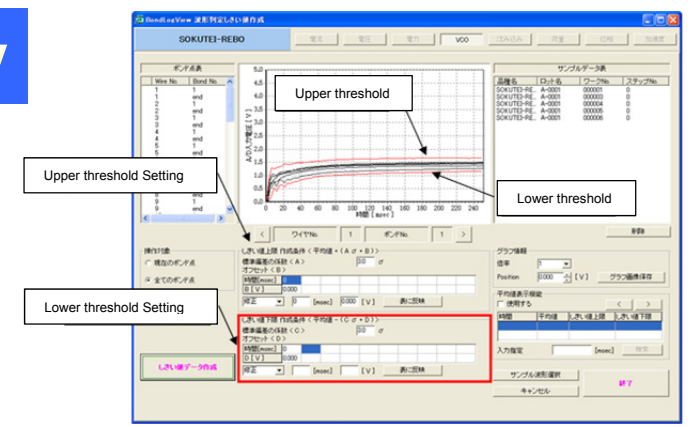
7

BondLogView 波形判定しきい値作成

SOKUTEI-REBO

電流　電圧　電力　VCO　沈み込み　荷重　位相　加速度

ボンド点表

| Wire No. | Bond No. |
|---|---|
| 1 | 1 |
| 1 | end |
| 2 | 1 |
| 2 | end |
| 3 | 1 |
| 3 | end |
| 4 | 1 |
| 4 | end |
| 5 | 1 |
| 5 | end |
| 8 | end |
| 9 | 1 |
| 9 | end |

Upper threshold

A/D入力値 [V]

5.0
4.5
4.0
3.5
3.0
2.5
2.0
1.5
1.0
0.5
0.0

0 20 40 60 80 100 120 140 160 180 200 220 240

時間 [msec]

Lower threshold

Upper threshold Setting

ワイヤNo.　1　ボンドNo.　1

サンプルデータ表

| 品種名 | ロット名 | ワークNo. | ステップNo. |
|---|---|---|---|
| SOKUTEI-RE.. | A-0001 | 000001 | 0 |
| SOKUTEI-RE.. | A-0001 | 000002 | 0 |
| SOKUTEI-RE.. | A-0001 | 000003 | 0 |
| SOKUTEI-RE.. | A-0001 | 000004 | 0 |
| SOKUTEI-RE.. | A-0001 | 000005 | 0 |
| SOKUTEI-RE.. | A-0001 | 000006 | 0 |

削除

操作対象
現在のボンド点
全てのボンド点

しきい値上限 作成条件（平均値＋（Aσ＋B））
標準偏差の係数（A）　3.0　σ
オフセット（B）
時間[msec]　0
B [V]　0.000
修正　0　[msec]　0.000　[V]　表に反映

グラフ情報
倍率　1
Position　0.000　[V]　グラフ画像保存

平均値表示機能
使用する

| 時間 | 平均値 | しきい値上限 | しきい値下限 |
|---|---|---|---|

Lower threshold Setting

しきい値下限 作成条件（平均値－（Cσ＋D））
標準偏差の係数（C）　3.0　σ
オフセット（D）
時間[msec]　0
D [V]　0.000
修正　[msec]　[V]　表に反映

しきい値データ作成

入力指定　[msec]　検索

サンプル波形選択

キャンセル

終了